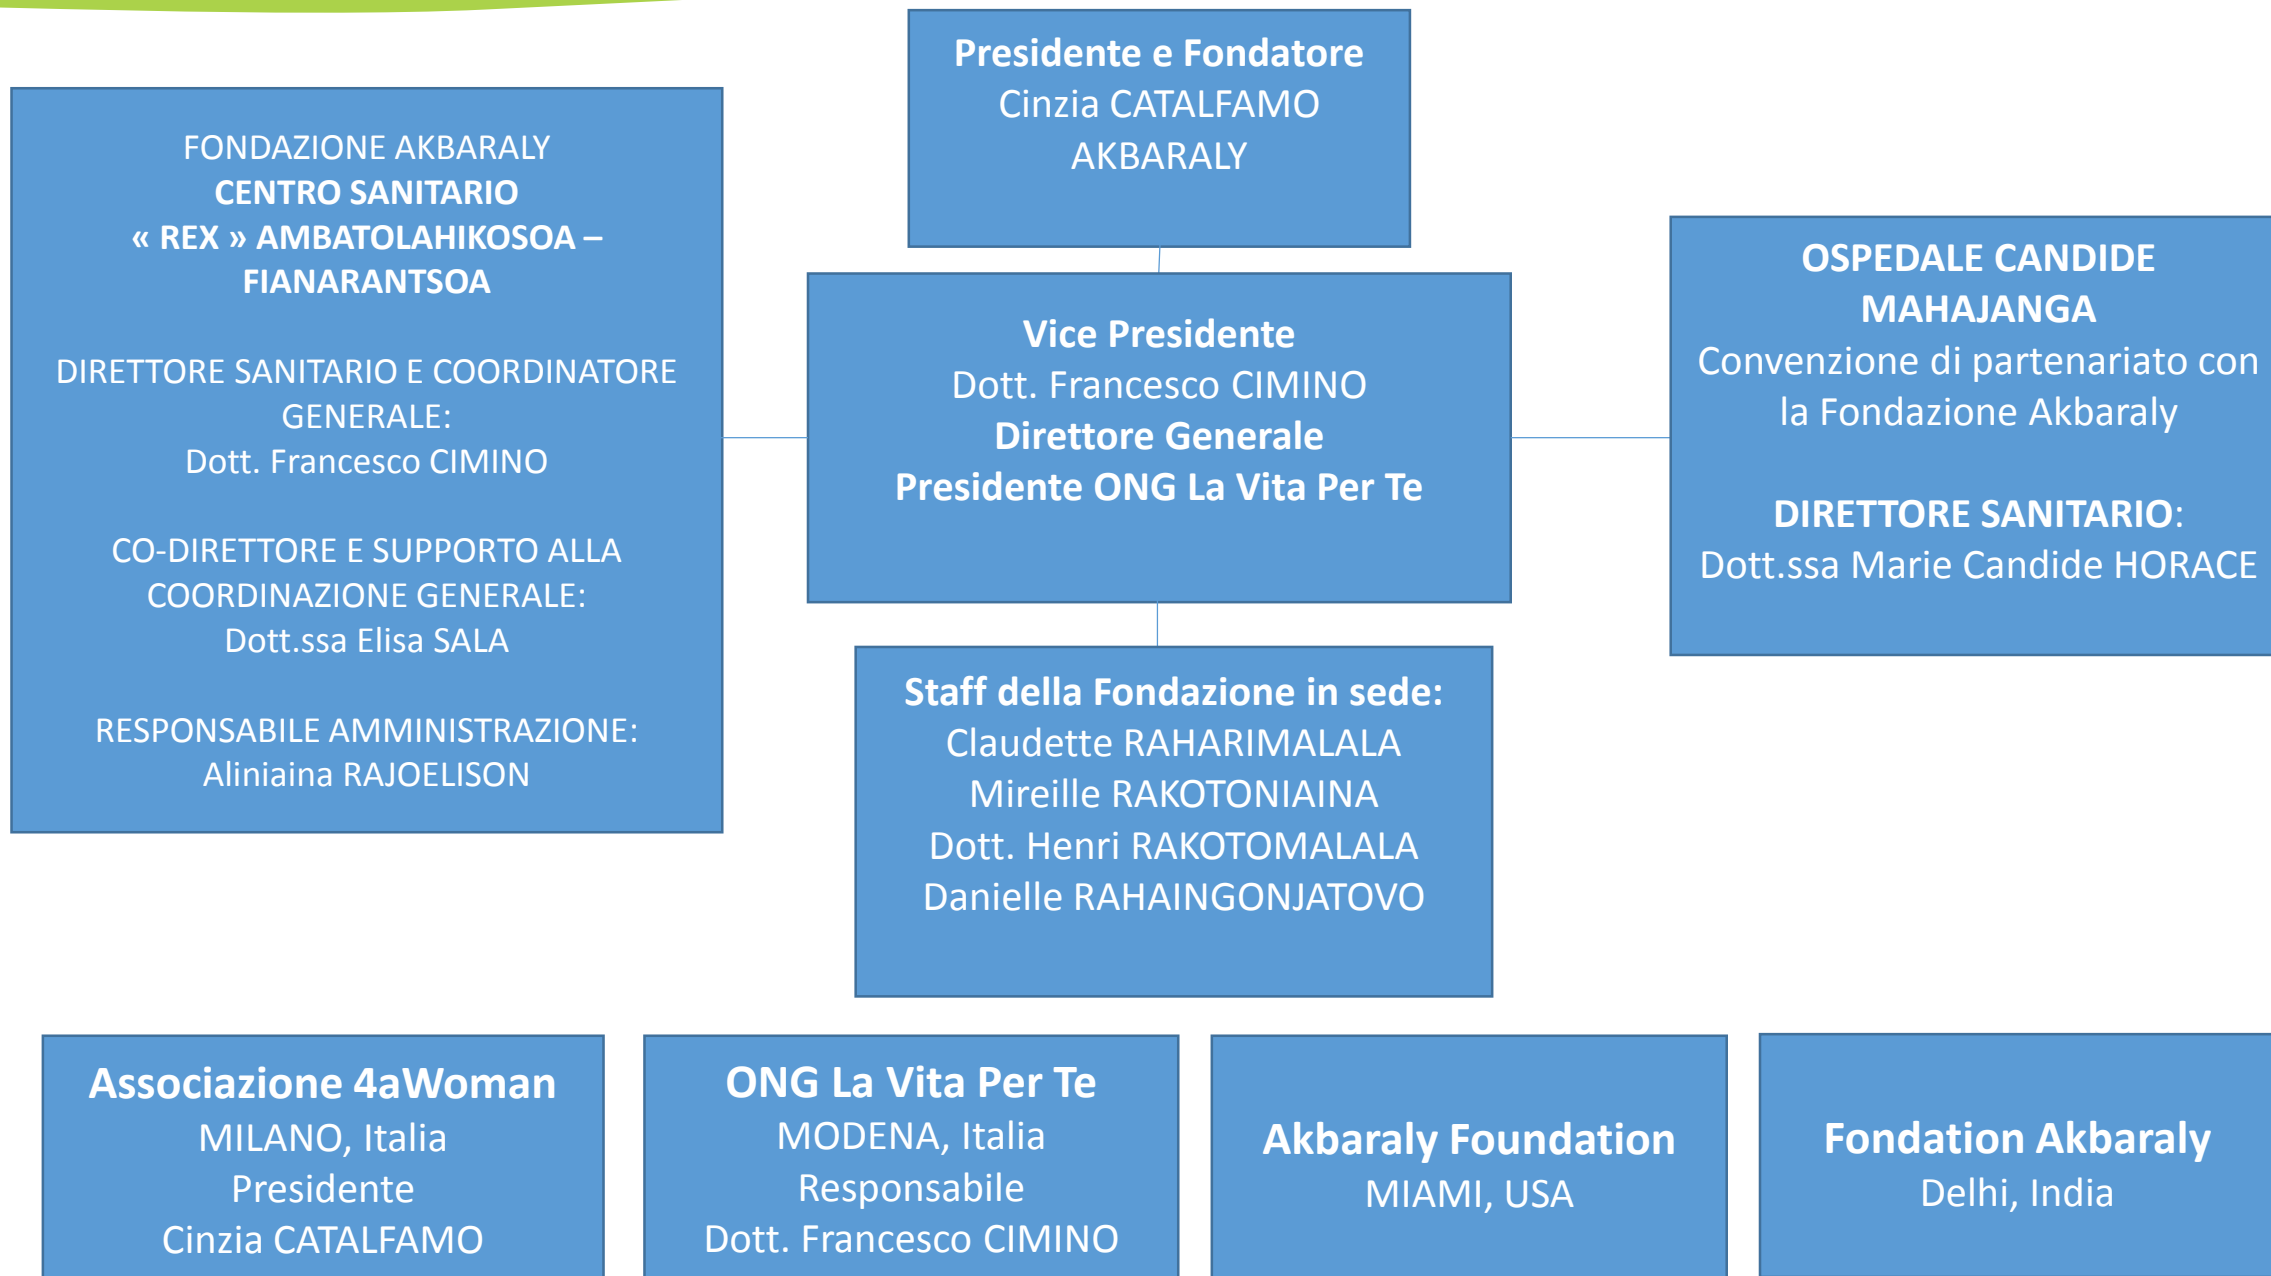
Presidente e Fondatore
Cinzia CATALFAMO AKBARALY

FONDAZIONE AKBARALY
CENTRO SANITARIO « REX » AMBATOLAHIKOSOA – FIANARANTSOA

DIRETTORE SANITARIO E COORDINATORE GENERALE:
Dott. Francesco CIMINO

CO-DIRETTORE E SUPPORTO ALLA COORDINAZIONE GENERALE:
Dott.ssa Elisa SALA

RESPONSABILE AMMINISTRAZIONE:
Aliniaina RAJOELISON

Vice Presidente
Dott. Francesco CIMINO
Direttore Generale
Presidente ONG La Vita Per Te

OSPEDALE CANDIDE MAHAJANGA
Convenzione di partenariato con la Fondazione Akbaraly

DIRETTORE SANITARIO:
Dott.ssa Marie Candide HORACE

Staff della Fondazione in sede:
Claudette RAHARIMALALA
Mireille RAKOTONIAINA
Dott. Henri RAKOTOMALALA
Danielle RAHAINGONJATOVO

Associazione 4aWoman
MILANO, Italia
Presidente
Cinzia CATALFAMO

ONG La Vita Per Te
MODENA, Italia
Responsabile
Dott. Francesco CIMINO

Akbaraly Foundation
MIAMI, USA

Fondation Akbaraly
Delhi, India